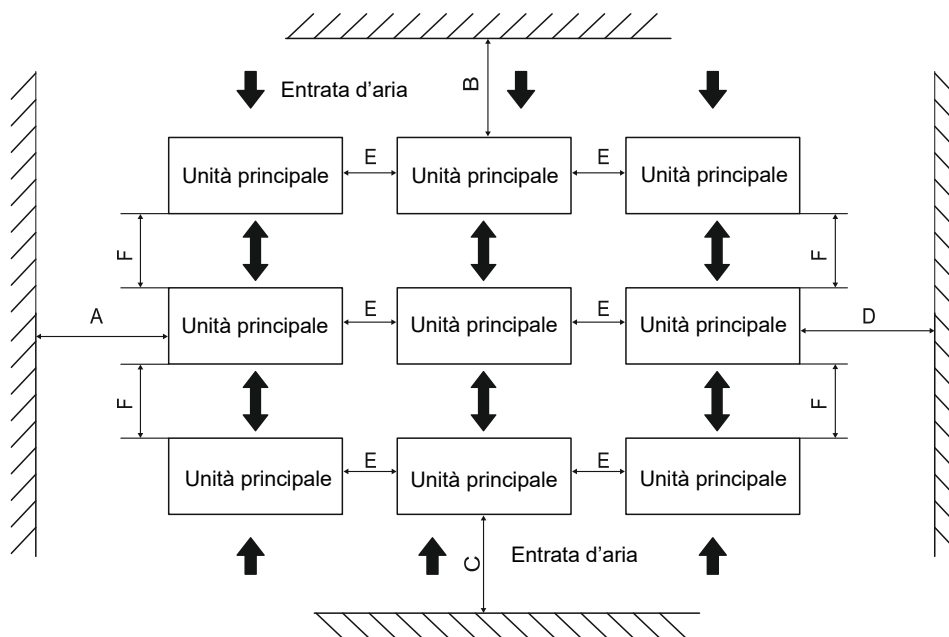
Entrata d'aria

B

Unità principale
E
Unità principale
E
Unità principale

F
F

A
Unità principale
E
Unità principale
E
Unità principale
D

F
F

Unità principale
E
Unità principale
E
Unità principale

C
Entrata d'aria